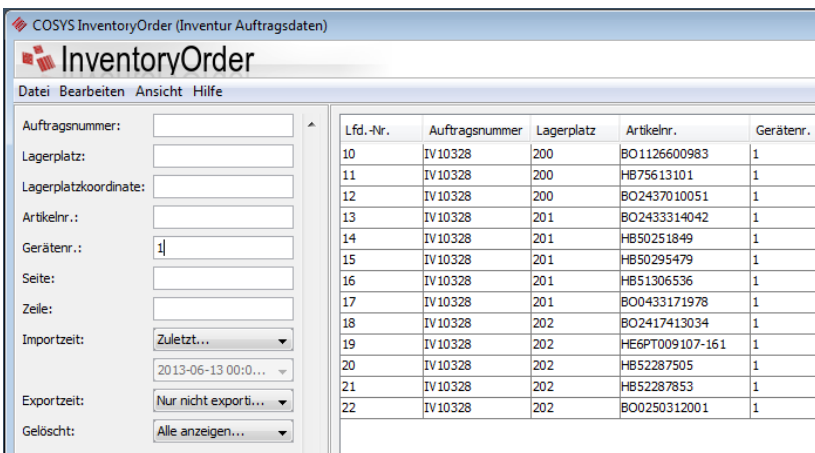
COSYS InventoryOrder (Inventur Auftragsdaten)

InventoryOrder

Datei Bearbeiten Ansicht Hilfe

Auftragsnummer:
Lagerplatz:
Lagerplatzkoordinate:
Artikelnr.:
Gerätenr.: 1
Seite:
Zeile:
Importzeit: Zuletzt...
2013-06-13 00:0...
Exportzeit: Nur nicht exporti...
Gelöscht: Alle anzeigen...

| Lfd.-Nr. | Auftragsnummer | Lagerplatz | Artikelnr. | Gerätenr. |
|---|---|---|---|---|
| 10 | IV10328 | 200 | BO1126600983 | 1 |
| 11 | IV10328 | 200 | HB75613101 | 1 |
| 12 | IV10328 | 200 | BO2437010051 | 1 |
| 13 | IV10328 | 201 | BO2433314042 | 1 |
| 14 | IV10328 | 201 | HB50251849 | 1 |
| 15 | IV10328 | 201 | HB50295479 | 1 |
| 16 | IV10328 | 201 | HB51306536 | 1 |
| 17 | IV10328 | 201 | BO0433171978 | 1 |
| 18 | IV10328 | 202 | BO2417413034 | 1 |
| 19 | IV10328 | 202 | HE6PT009107-161 | 1 |
| 20 | IV10328 | 202 | HB52287505 | 1 |
| 21 | IV10328 | 202 | HB52287853 | 1 |
| 22 | IV10328 | 202 | BO0250312001 | 1 |